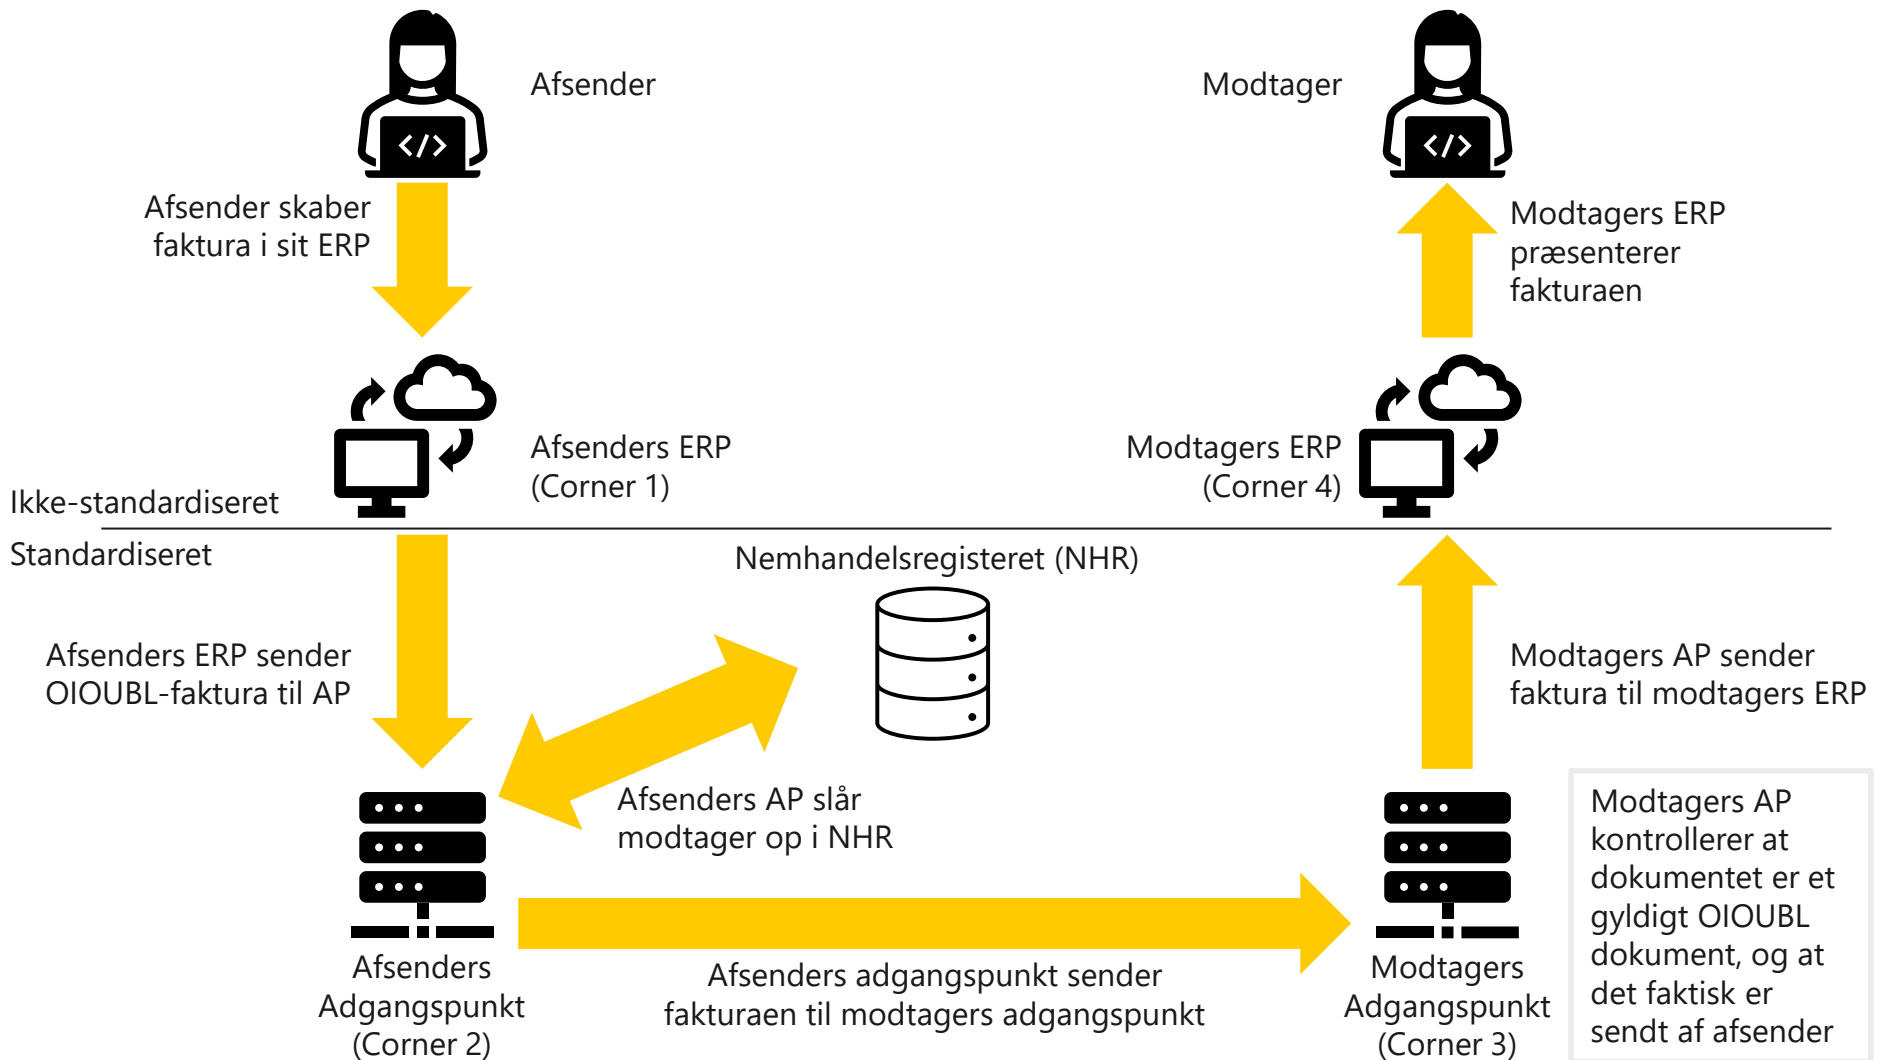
Afsender

Modtager

Afsender skaber faktura i sit ERP

Modtagers ERP præsenterer fakturaen

Afsenders ERP (Corner 1)

Modtagers ERP (Corner 4)

Ikke-standardiseret

Standardiseret

Nemhandelsregisteret (NHR)

Afsenders ERP sender OIOUBL-faktura til AP

Modtagers AP sender faktura til modtagers ERP

Afsenders AP slår modtager op i NHR

Modtagers AP kontrollerer at dokumentet er et gyldigt OIOUBL dokument, og at det faktisk er sendt af afsender

Afsenders Adgangspunkt (Corner 2)

Afsenders adgangspunkt sender fakturaen til modtagers adgangspunkt

Modtagers Adgangspunkt (Corner 3)